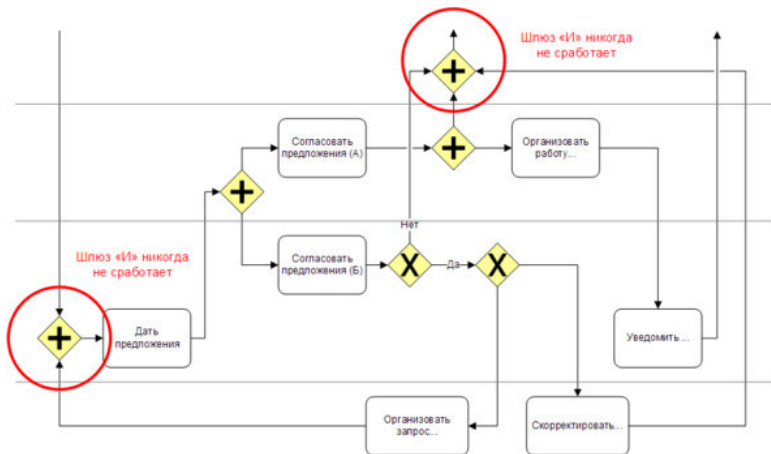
Шлюз «И» никогда не сработает

Согласовать предложения (А)

Организовать работу...

Нет

Шлюз «И» никогда не сработает

Согласовать предложения (Б)

Да

Дать предложения

Уведомить...

Организовать запрос...

Скорректировать...